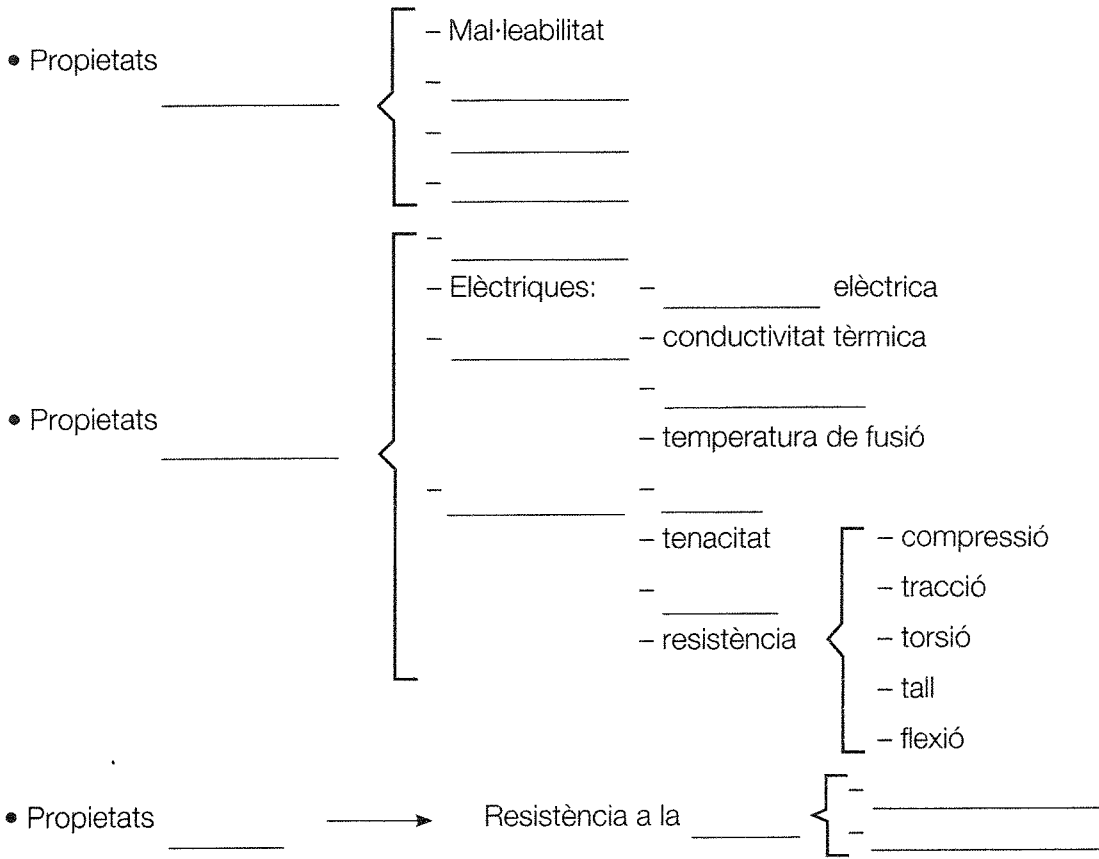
• Propietats ____________

– Mal·leabilitat
– ____________
– ____________
– ____________

• Propietats ____________

– ____________
– Elèctriques: – ____________ elèctrica
– ____________ – conductivitat tèrmica
– ____________
– temperatura de fusió
– ____________ – ________
– tenacitat
– ________
– resistència

– compressió
– tracció
– torsió
– tall
– flexió

• Propietats ________ → Resistència a la ________

– ________________
– ________________